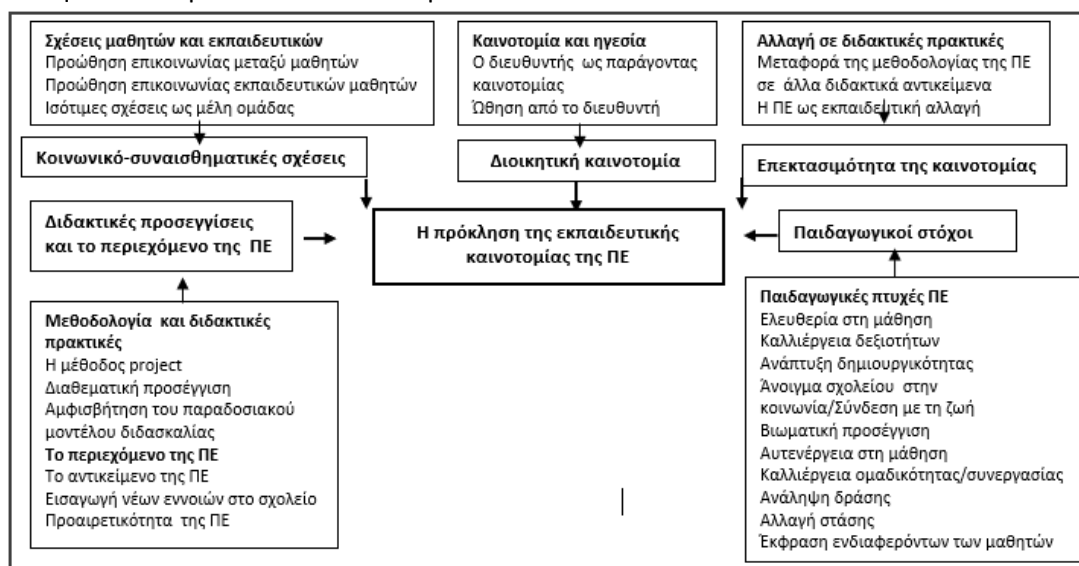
Σχέσεις μαθητών και εκπαιδευτικών
Προώθηση επικοινωνίας μεταξύ μαθητών
Προώθηση επικοινωνίας εκπαιδευτικών μαθητών
Ισότιμες σχέσεις ως μέλη ομάδας

Καινοτομία και ηγεσία
Ο διευθυντής ως παράγοντας καινοτομίας
Ώθηση από το διευθυντή

Αλλαγή σε διδακτικές πρακτικές
Μεταφορά της μεθοδολογίας της ΠΕ σε άλλα διδακτικά αντικείμενα
Η ΠΕ ως εκπαιδευτική αλλαγή

Κοινωνικό-συναισθηματικές σχέσεις

Διοικητική καινοτομία

Επεκτασιμότητα της καινοτομίας

Διδακτικές προσεγγίσεις και το περιεχόμενο της ΠΕ

Η πρόκληση της εκπαιδευτικής καινοτομίας της ΠΕ

Παιδαγωγικοί στόχοι

Μεθοδολογία και διδακτικές πρακτικές
Η μέθοδος project
Διαθεματική προσέγγιση
Αμφισβήτηση του παραδοσιακού μοντέλου διδασκαλίας
Το περιεχόμενο της ΠΕ
Το αντικείμενο της ΠΕ
Εισαγωγή νέων εννοιών στο σχολείο
Προαιρετικότητα της ΠΕ

Παιδαγωγικές πτυχές ΠΕ
Ελευθερία στη μάθηση
Καλλιέργεια δεξιοτήτων
Ανάπτυξη δημιουργικότητας
Άνοιγμα σχολείου στην κοινωνία/Σύνδεση με τη ζωή
Βιωματική προσέγγιση
Αυτενέργεια στη μάθηση
Καλλιέργεια ομαδικότητας/συνεργασίας
Ανάληψη δράσης
Αλλαγή στάσης
Έκφραση ενδιαφερόντων των μαθητών